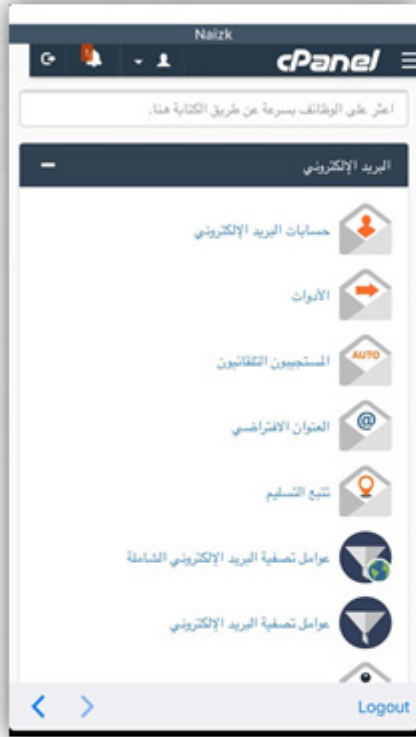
Naizk

cPanel

اعثر على الوظائف بسرعة عن طريق الكتابة هنا.

البريد الإلكتروني

حسابات البريد الإلكتروني

الأدوات

AUTO

المستجيبون التلقائيون

العنوان الافتراضي

تتبع التسليم

عوامل تصفية البريد الإلكتروني الشاملة

عوامل تصفية البريد الإلكتروني

Logout